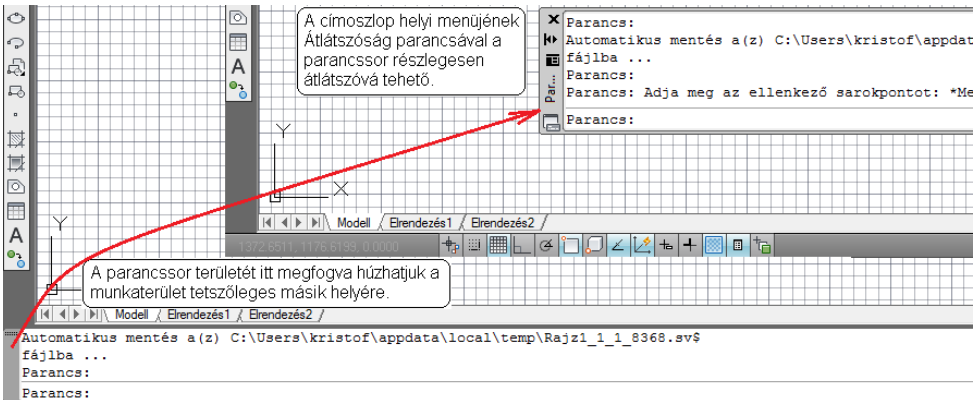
A címoszlop helyi menüjének Átlátszóság parancsával a parancssor részlegesen átlátszóvá tehető.

Parancs:
Automatikus mentés a(z) C:\Users\kristof\appdat
fájlba ...
Parancs:
Parancs: Adja meg az ellenkező sarokpontot: *Me
Parancs:

Par...

Y

X

Modell | Elrendezés1 | Elrendezés2

1372.6511, 1176.6199, 0.0000

Y

A parancssor területét itt megfogva húzhatjuk a munkaterület tetszőleges másik helyére.

Modell | Elrendezés1 | Elrendezés2

Automatikus mentés a(z) C:\Users\kristof\appdata\local\temp\Rajz1_1_1_8368.sv$
fájlba ...
Parancs:
Parancs: